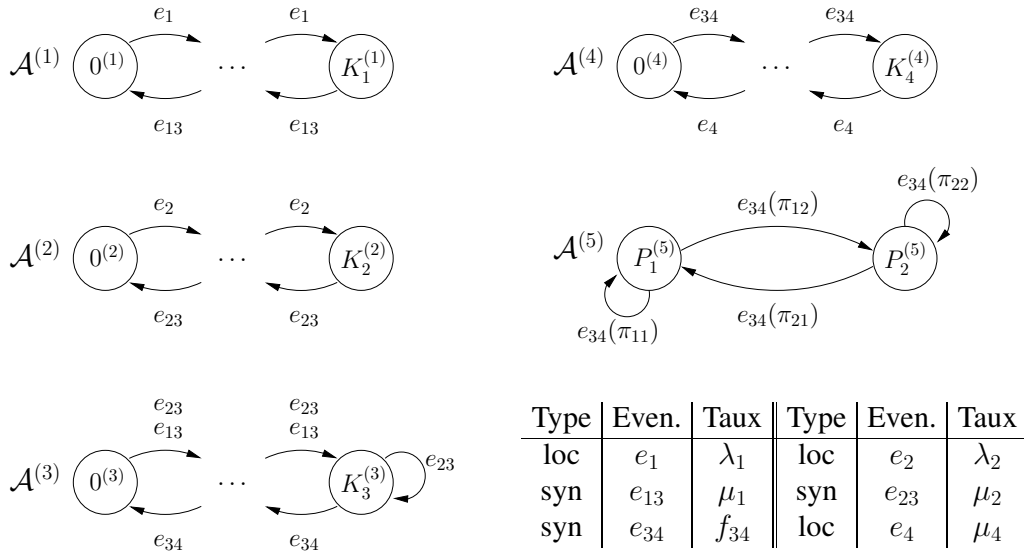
$e_1$ $e_1$
$\mathcal{A}^{(1)}$ $0^{(1)}$ $\cdots$ $K_1^{(1)}$
$e_{13}$ $e_{13}$

$e_{34}$ $e_{34}$
$\mathcal{A}^{(4)}$ $0^{(4)}$ $\cdots$ $K_4^{(4)}$
$e_4$ $e_4$

$e_2$ $e_2$
$\mathcal{A}^{(2)}$ $0^{(2)}$ $\cdots$ $K_2^{(2)}$
$e_{23}$ $e_{23}$

$e_{34}(\pi_{22})$
$e_{34}(\pi_{12})$
$\mathcal{A}^{(5)}$ $P_1^{(5)}$ $P_2^{(5)}$
$e_{34}(\pi_{21})$
$e_{34}(\pi_{11})$

$e_{23}$ $e_{23}$
$e_{13}$ $e_{13}$
$\mathcal{A}^{(3)}$ $0^{(3)}$ $\cdots$ $K_3^{(3)}$ $e_{23}$
$e_{34}$ $e_{34}$

| Type | Even. | Taux | Type | Even. | Taux |
|---|---|---|---|---|---|
| loc | $e_1$ | $\lambda_1$ | loc | $e_2$ | $\lambda_2$ |
| syn | $e_{13}$ | $\mu_1$ | syn | $e_{23}$ | $\mu_2$ |
| syn | $e_{34}$ | $f_{34}$ | loc | $e_4$ | $\mu_4$ |